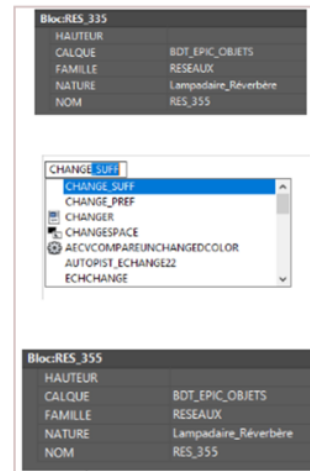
| Bloc:RES_335 | |
|---|---|
| HAUTEUR | |
| CALQUE | BDT_EPIC_OBJETS |
| FAMILLE | RESEAUX |
| NATURE | Lampadaire_Réverbère |
| NOM | RES_355 |

CHANGE_SUFF

CHANGE_SUFF
CHANGE_PREF
CHANGER
CHANGESPACE
AECVCOMPAREUNCHANGEDCOLOR
AUTOPIST_ECHANGE22
ECHCHANGE

| Bloc:RES_355 | |
|---|---|
| HAUTEUR | |
| CALQUE | BDT_EPIC_OBJETS |
| FAMILLE | RESEAUX |
| NATURE | Lampadaire_Réverbère |
| NOM | RES_355 |